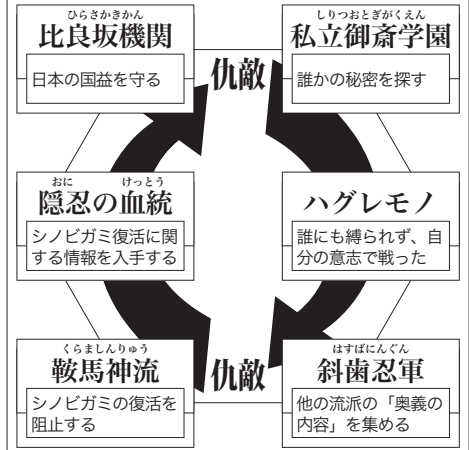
ひらさかきかん
比良坂機関
日本の国益を守る

仇敵

しりつおとぎがくえん
私立御斎学園
誰かの秘密を探す

おに　けっとう
隠忍の血統
シノビガミ復活に関する情報を入手する

ハグレモノ
誰にも縛られず、自分の意志で戦った

くらましんりゅう
鞍馬神流
シノビガミの復活を阻止する

仇敵

はすばにんぐん
斜歯忍軍
他の流派の「奥義の内容」を集める